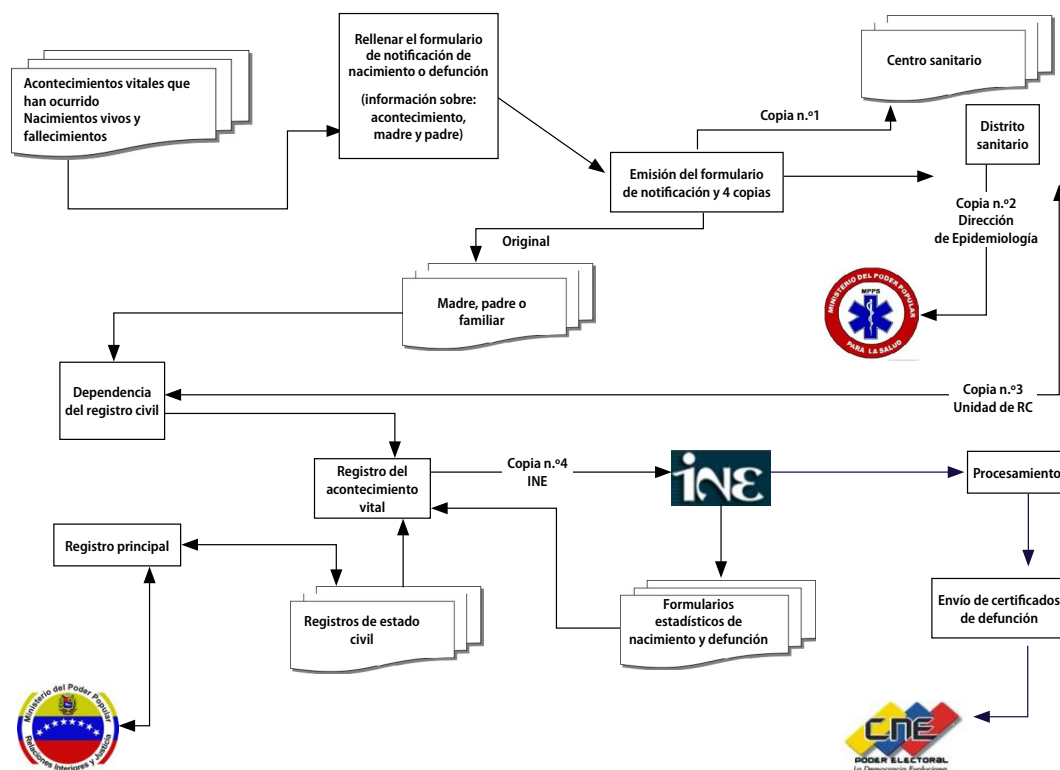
Acontecimientos vitales que han ocurrido
Nacimientos vivos y fallecimientos

Rellenar el formulario de notificación de nacimiento o defunción

(información sobre: acontecimiento, madre y padre)

Centro sanitario

Copia n.º1

Distrito sanitario

Emisión del formulario de notificación y 4 copias

Copia n.º2
Dirección de Epidemiología

Original

MINISTERIO DEL PODER POPULAR PARA LA SALUD
MPPS

Madre, padre o familiar

Dependencia del registro civil

Copia n.º3
Unidad de RC

Registro del acontecimiento vital

Copia n.º4
INE

INE

Procesamiento

Registro principal

Registros de estado civil

Formularios estadísticos de nacimiento y defunción

Envío de certificados de defunción

Ministerio del Poder Popular Relaciones Interiores y Justicia

CNE
PODER ELECTORAL
La Democracia Evoluciona